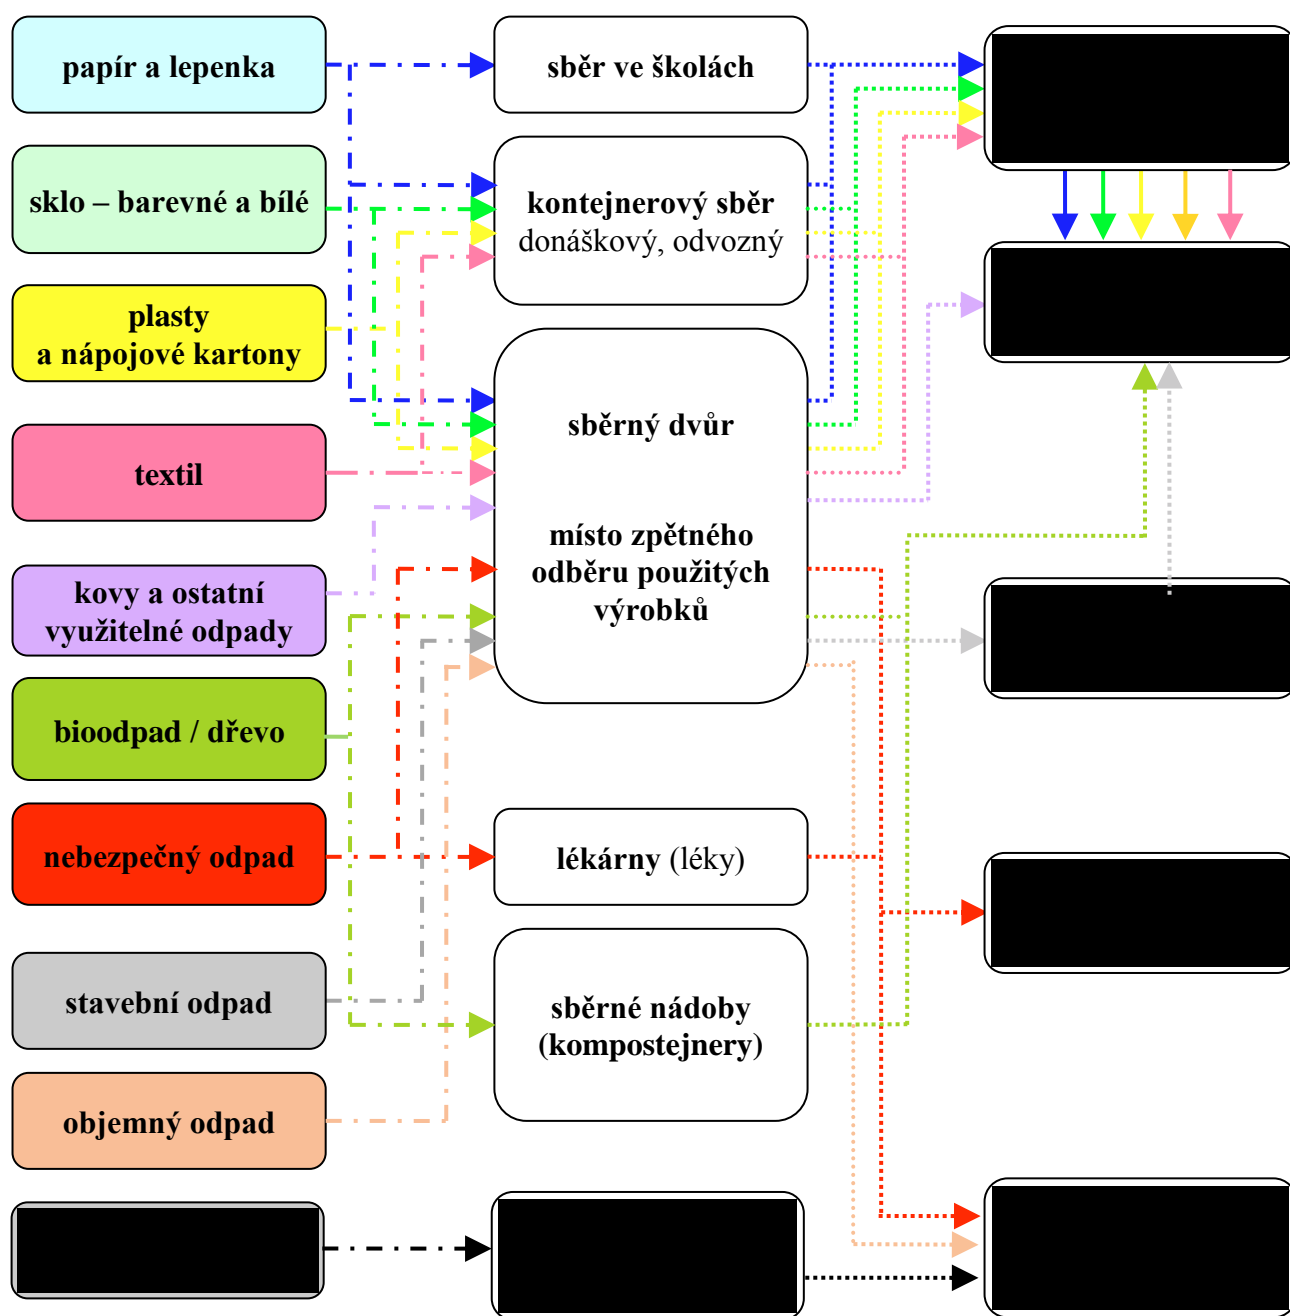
papír a lepenka

sklo – barevné a bílé

plasty a nápojové kartony

textil

kovy a ostatní využitelné odpady

bioodpad / dřevo

nebezpečný odpad

stavební odpad

objemný odpad

sběr ve školách

kontejnerový sběr donáškový, odvozný

sběrný dvůr

místo zpětného odběru použitých výrobků

lékárny (léky)

sběrné nádoby (kompostejnery)